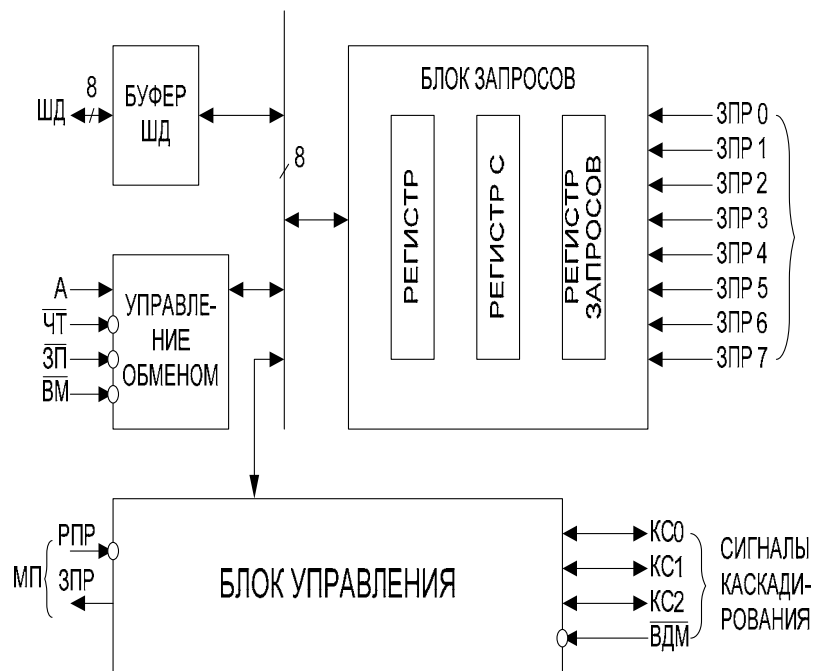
8

ШД

БУФЕР ШД

8

БЛОК ЗАПРОСОВ

РЕГИСТР

РЕГИСТР С

РЕГИСТР ЗАПРОСОВ

ЗПР 0
ЗПР 1
ЗПР 2
ЗПР 3
ЗПР 4
ЗПР 5
ЗПР 6
ЗПР 7

А
$\overline{ЧТ}$
$\overline{ЗП}$
$\overline{ВМ}$

УПРАВЛЕНИЕ ОБМЕНОМ

МП

РПР
ЗПР

БЛОК УПРАВЛЕНИЯ

КС0
КС1
КС2
$\overline{ВДМ}$

СИГНАЛЫ КАСКАДИРОВАНИЯ